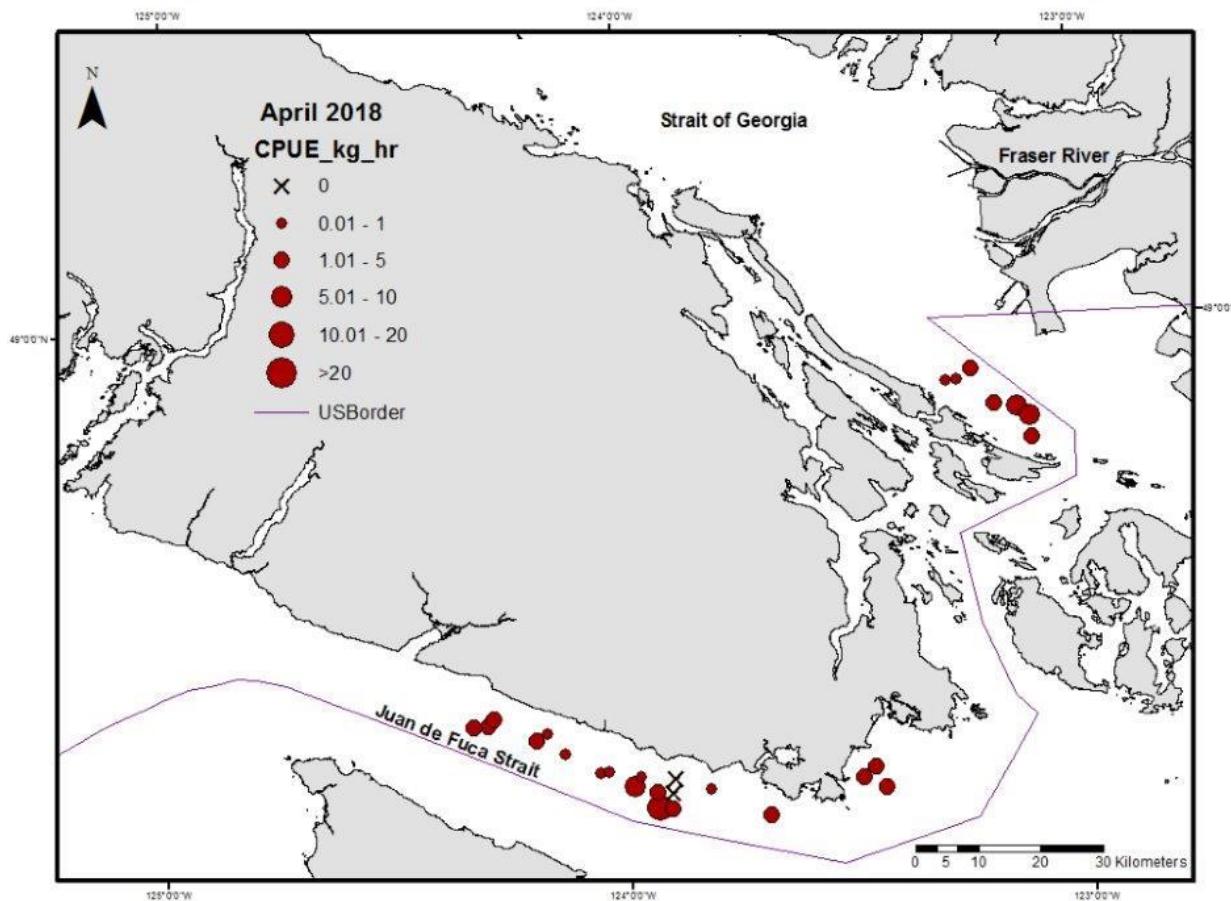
125°0'0"W
124°0'0"W
123°0'0"W

N

April 2018
CPUE_kg_hr
0
0.01 - 1
1.01 - 5
5.01 - 10
10.01 - 20
>20
USBorder

Strait of Georgia

Fraser River

49°0'0"N
49°0'0"

Juan de Fuca Strait

0 5 10 20 30 Kilometers

125°0'0"W
124°0'0"W
123°0'0"W